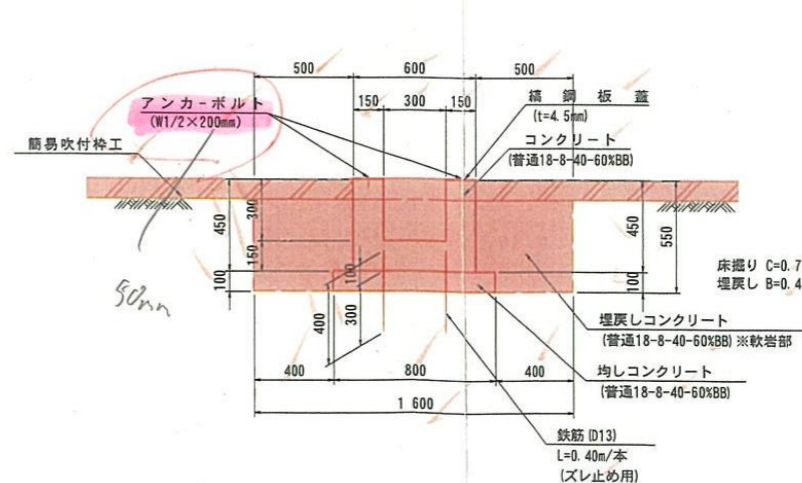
500
600
500
150
300
150
アンカーボルト
(W1/2×200mm)
縞鋼板蓋
(t=4.5mm)
簡易吹付枠工
コンクリート
(普通18-8-40-60%BB)
300
450
150
100
100
450
550
100
床掘り C=0.7
埋戻し B=0.4
50mm
400
300
埋戻しコンクリート
(普通18-8-40-60%BB) ※軟岩部
400
800
400
均しコンクリート
(普通18-8-40-60%BB)
1 600
鉄筋(D13)
L=0.40m/本
(ズレ止め用)